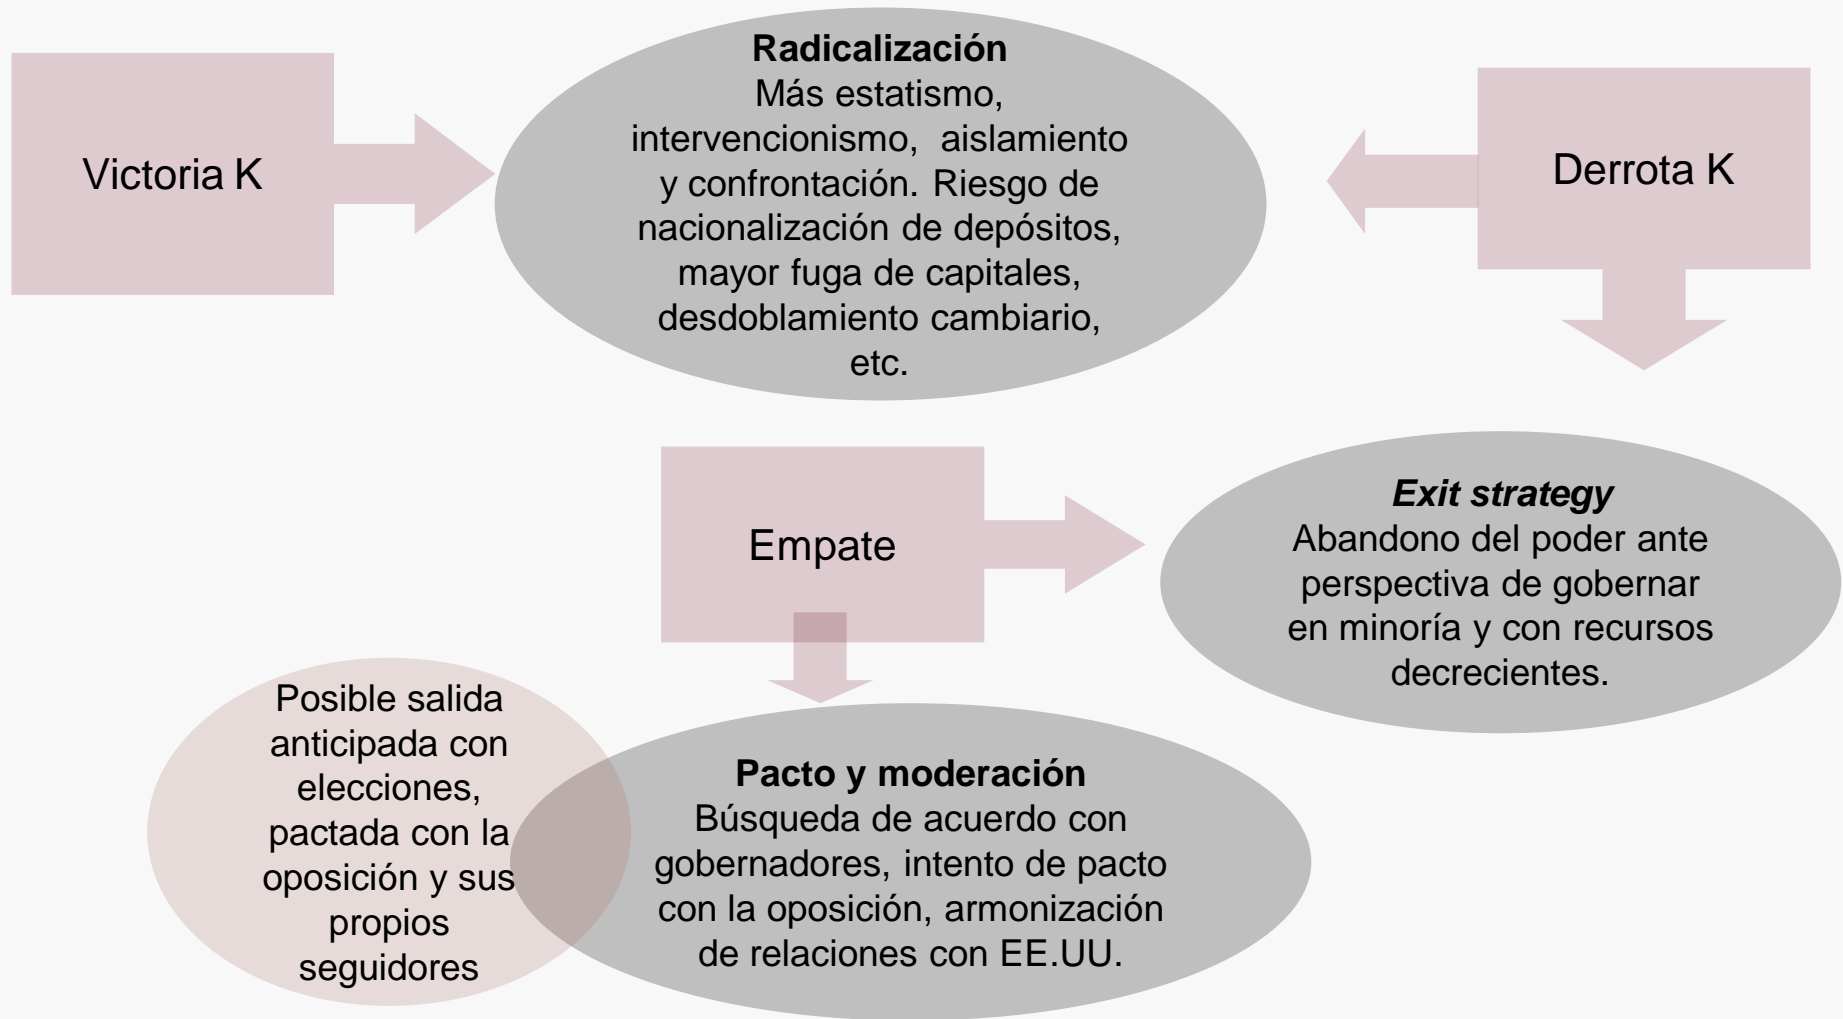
Victoria K

**Radicalización**
Más estatismo, intervencionismo, aislamiento y confrontación. Riesgo de nacionalización de depósitos, mayor fuga de capitales, desdoblamiento cambiario, etc.

Derrota K

Empate

***Exit strategy***
Abandono del poder ante perspectiva de gobernar en minoría y con recursos decrecientes.

Posible salida anticipada con elecciones, pactada con la oposición y sus propios seguidores

**Pacto y moderación**
Búsqueda de acuerdo con gobernadores, intento de pacto con la oposición, armonización de relaciones con EE.UU.